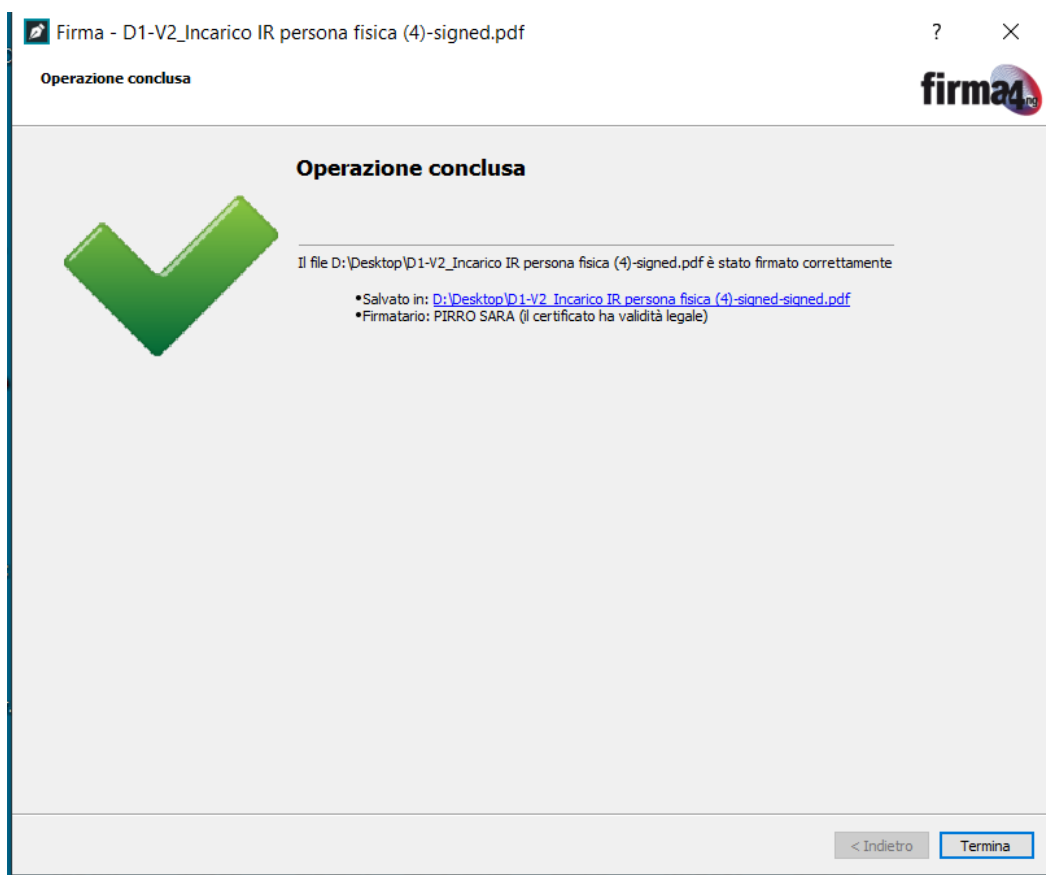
Firma - D1-V2_Incarico IR persona fisica (4)-signed.pdf

? ×

Operazione conclusa

firma4ng

Operazione conclusa

Il file D:\Desktop\D1-V2_Incarico IR persona fisica (4)-signed.pdf è stato firmato correttamente

•Salvato in: D:\Desktop\D1-V2_Incarico IR persona fisica (4)-signed-signed.pdf
•Firmatario: PIRRO SARA (il certificato ha validità legale)

< Indietro

Termina